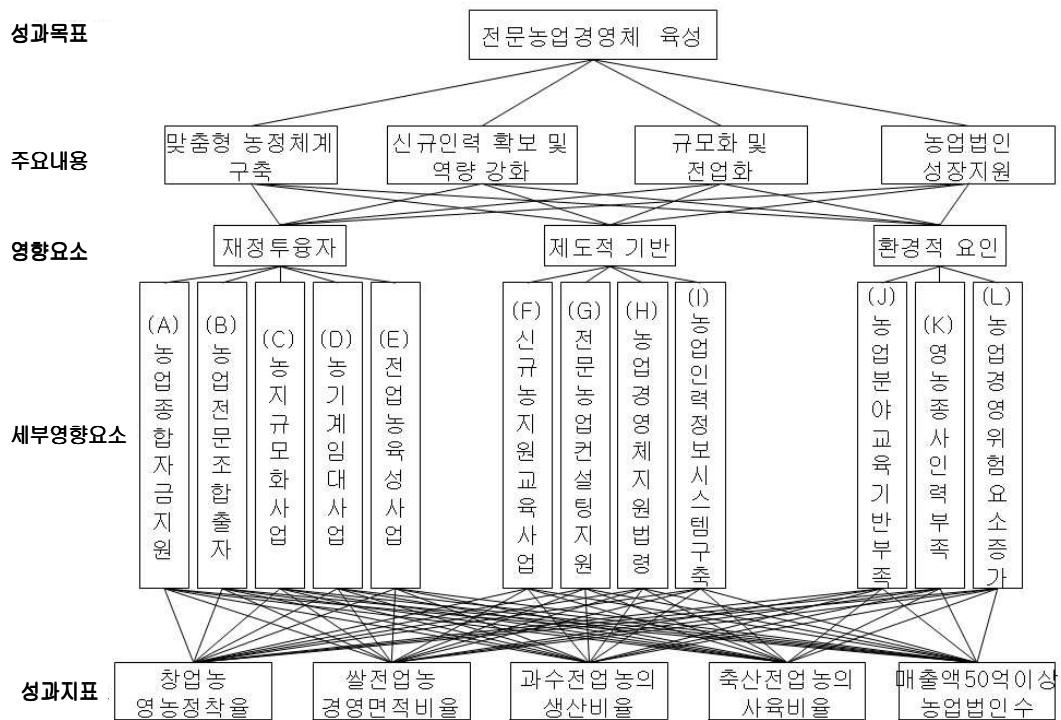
성과목표

전문농업경영체 육성

주요내용

맞춤형 농정체계 구축

신규인력 확보 및 역량 강화

규모화 및 전업화

농업법인 성장지원

영향요소

재정투융자

제도적 기반

환경적 요인

세부영향요소

(A) 농업종합자금지원

(B) 농업전문조합출자

(C) 농지규모화사업

(D) 농기계임대사업

(E) 전업농육성사업

(F) 신규농지원교육사업

(G) 전문농업컨설팅지원

(H) 농업경영체지원법령

(I) 농업인력정보시스템구축

(J) 농업분야교육기반부족

(K) 영농종사인력부족

(L) 농업경영위험요소증가

성과지표

창업농 영농정착율

쌀전업농 경영면적비율

과수전업농의 생산비율

축산전업농의 사육비율

매출액50억이상 농업법인수